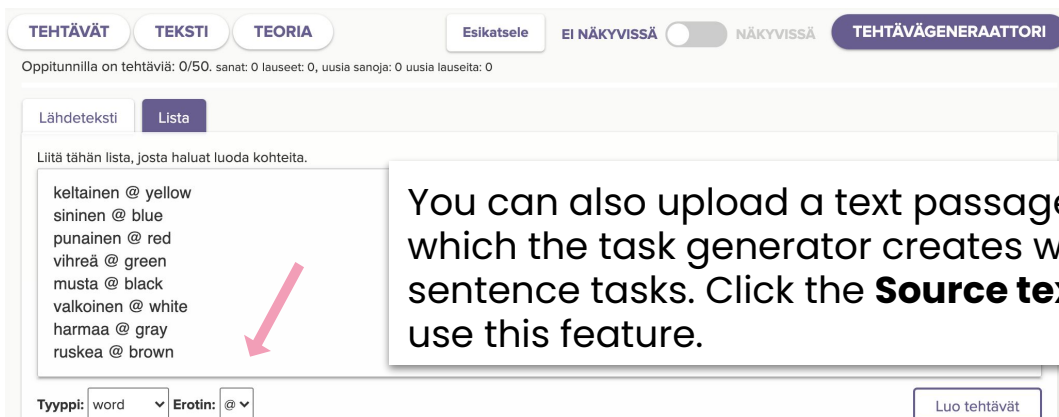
TEHTÄVÄT TEKSTI TEORIA

Esikatsele EI NÄKYVISSÄ NÄKYVISSÄ TEHTÄVÄGENERAATTORI

Oppitunnilla on tehtäviä: 0/50. sanat: 0 lauseet: 0, uusia sanoja: 0 uusia lauseita: 0

Lähdeteksti Lista

Liitä tähän lista, josta haluat luoda kohteita.

keltainen @ yellow
sininen @ blue
punainen @ red
vihreä @ green
musta @ black
valkoinen @ white
harmaa @ gray
ruskea @ brown

You can also upload a text passage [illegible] which the task generator creates w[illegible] sentence tasks. Click the **Source te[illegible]** use this feature.

Tyyppi: word Erotin: @

Luo tehtävät